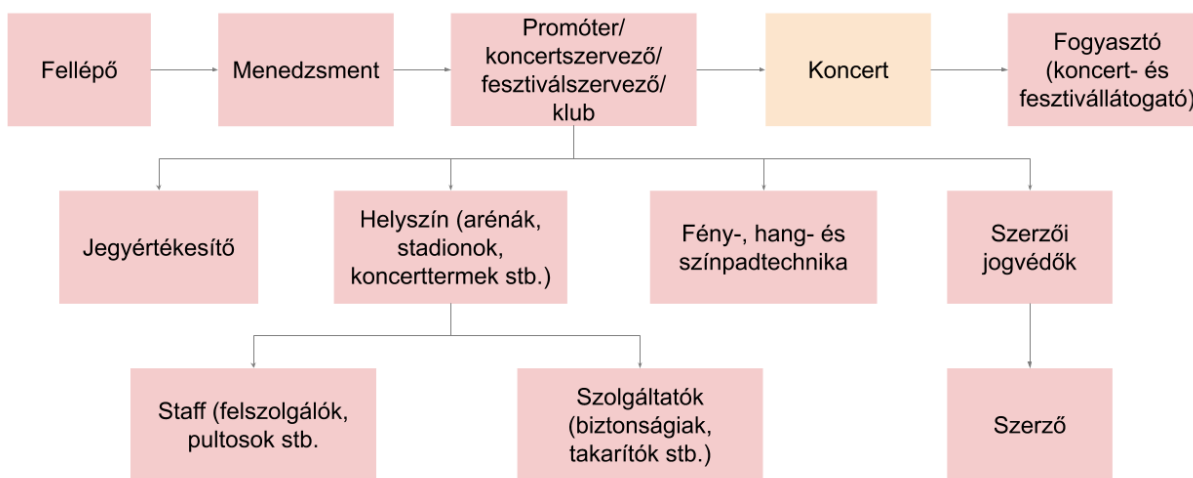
Fellépő

Menedzsment

Promóter/ koncertszervező/ fesztiválszervező/ klub

Koncert

Fogyasztó (koncert- és fesztiválllátogató)

Jegyértékesítő

Helyszín (arénák, stadionok, koncerttermek stb.)

Fény-, hang- és színpadtechnika

Szerzői jogvédők

Staff (felszolgálók, pultosok stb.

Szolgáltatók (biztonságiak, takarítók stb.)

Szerző